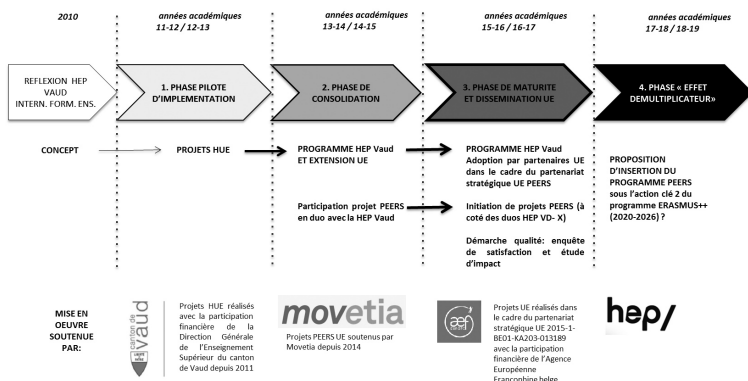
2010

années académiques 11-12 / 12-13

années académiques 13-14 / 14-15

années académiques 15-16 / 16-17

années académiques 17-18 / 18-19

REFLEXION HEP VAUD INTERN. FORM. ENS.

1. PHASE PILOTE D'IMPLEMENTATION

2. PHASE DE CONSOLIDATION

3. PHASE DE MATURITE ET DISSEMINATION UE

4. PHASE « EFFET DEMULTIPLICATEUR»

CONCEPT

PROJETS HUE

PROGRAMME HEP Vaud ET EXTENSION UE

PROGRAMME HEP Vaud Adoption par partenaires UE dans le cadre du partenariat stratégique UE PEERS

PROPOSITION D'INSERTION DU PROGRAMME PEERS sous l'action clé 2 du programme ERASMUS++ (2020-2026) ?

Participation projet PEERS en duo avec la HEP Vaud

Initiation de projets PEERS (à coté des duos HEP VD- X)

Démarche qualité: enquête de satisfaction et étude d'impact

MISE EN OEUVRE SOUTENUE PAR:

canton de vaud

Projets HUE réalisés avec la participation financière de la Direction Générale de l'Enseignement Supérieur du canton de Vaud depuis 2011

movetia

Projets PEERS UE soutenus par Movetia depuis 2014

aef

Projets UE réalisés dans le cadre du partenariat stratégique UE 2015-1-BE01-KA203-013189 avec la participation financière de l'Agence Européenne Francophone belge

hep/